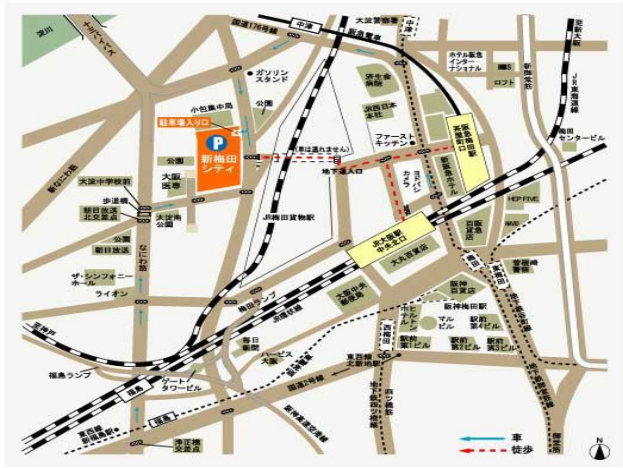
淀川
十三バイパス
国道176号線
中津
大淀南第一
中津
阪急電鉄
芝田大阪
ホテル阪急インターナショナル
ガソリンスタンド
済生会病院
ロフト
新御堂筋
小包集中局
公園
浜田日本本社
梅田センタービル
駐車場入り口
P
新梅田シティ
ファーストキッチン
阪急梅田駅茶屋町口
JR東海道線
公園
(車は通れません)
新阪急ホテル
大淀中学校前
大阪医専
地下道入口
ヨドバシカメラ
HEP FIVE
歩道橋
大淀公園
JR梅田貨物駅
阪急百貨店
都島区北区
朝日放送北区役所
公園
なにわ筋
JR大阪駅中央北口
大丸百貨店
曾根崎署
ザ・シンフォニーホール
朝日新聞
大阪中央郵便局
ライオン
阪神梅田駅
梅田ランプ
阪神百貨店
JR大阪
マルビル
ハービス大阪
西梅田駅
駅前第4ビル
福島ランプ
ゲートタワービル
毎日新聞
東西線北新地駅
駅前第1ビル
駅前第3ビル
国道2号線
福島
地下鉄四つ橋線
新梅田ランプ
御堂筋
阪神高速池田線
浄正橋交差点
車
徒歩
N